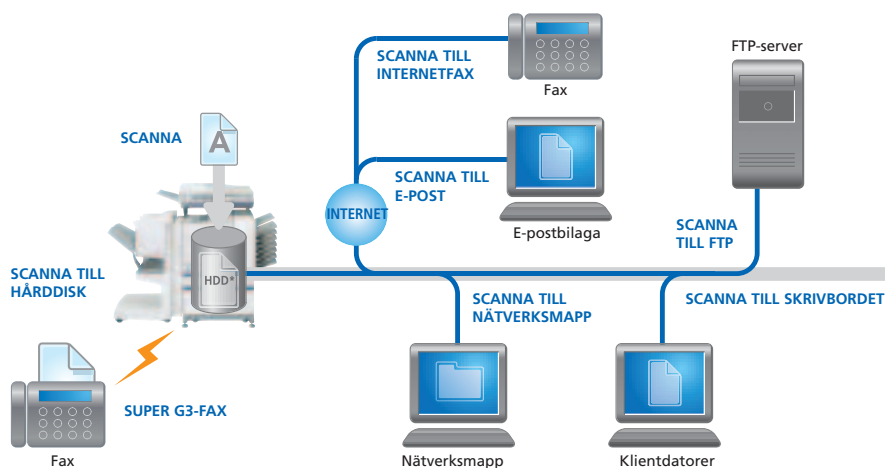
SCANNA TILL INTERNETFAX

Fax

FTP-server

SCANNA

A

SCANNA TILL E-POST

INTERNET

E-postbilaga

SCANNA TILL FTP

HDD

SCANNA TILL HÅRDDISK

SCANNA TILL NÄTVERKSMAPP

SCANNA TILL SKRIVBORDET

SUPER G3-FAX

Fax

Nätverksmapp

Klientdator